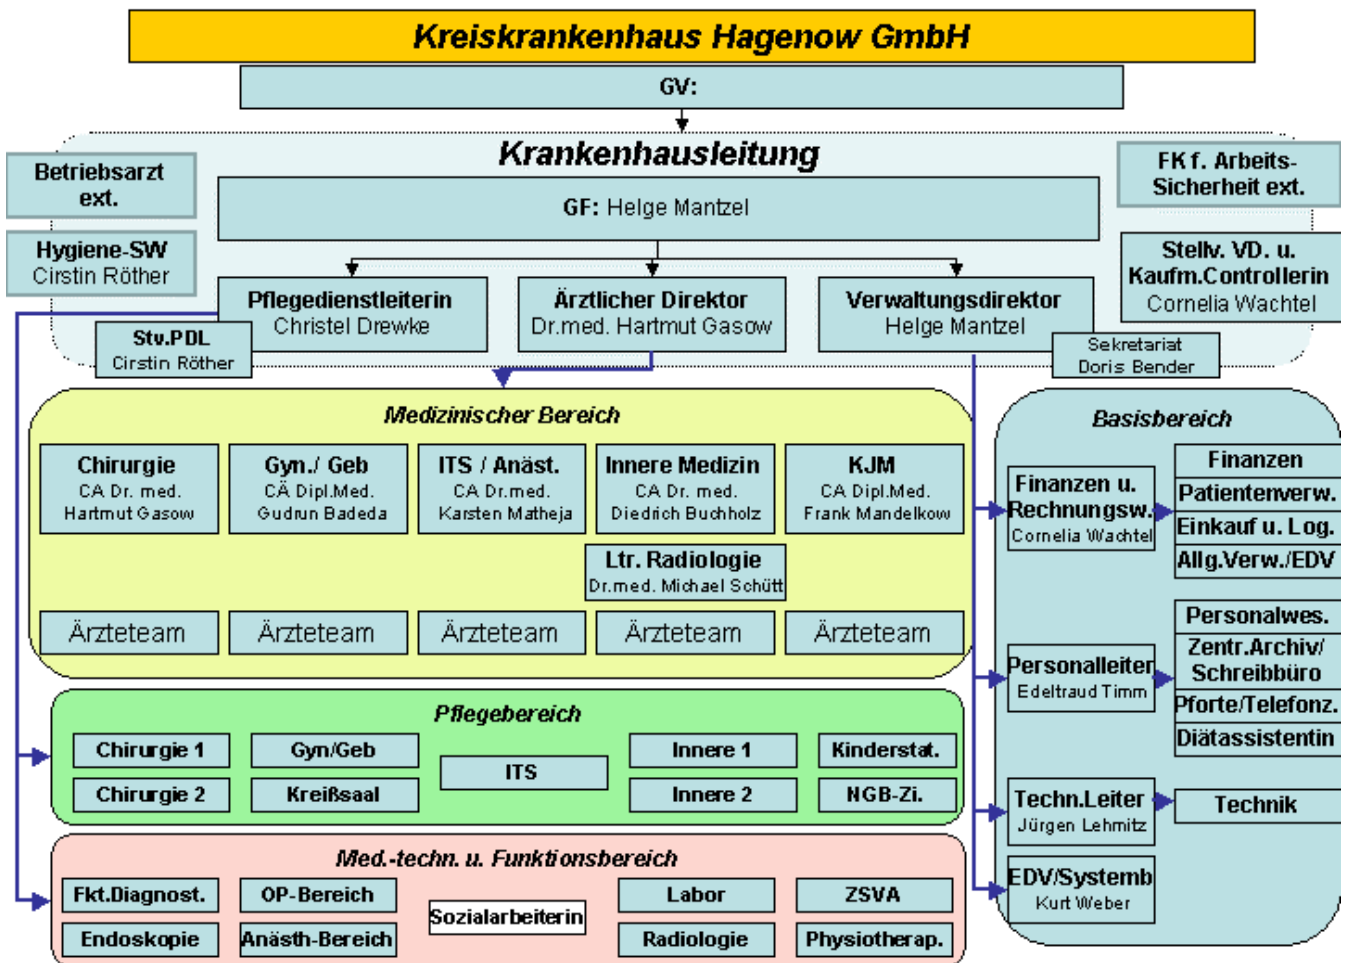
Kreiskrankenhaus Hagenow GmbH

GV:

Krankenhausleitung

Betriebsarzt ext.

Hygiene-SW
Cirstin Röther

FK f. Arbeits-Sicherheit ext.

Stellv. VD. u. Kaufm.Controllerin
Cornelia Wachtel

GF: Helge Mantzel

Pflegedienstleiterin
Christel Drewke

Stv.PDL
Cirstin Röther

Ärztlicher Direktor
Dr.med. Hartmut Gasow

Verwaltungsdirektor
Helge Mantzel

Sekretariat
Doris Bender

Medizinischer Bereich

Chirurgie
CA Dr. med.
Hartmut Gasow

Gyn./ Geb
CÄ Dipl.Med.
Gudrun Badeda

ITS / Anäst.
CA Dr.med.
Karsten Matheja

Innere Medizin
CA Dr. med.
Diedrich Buchholz

KJM
CA Dipl.Med.
Frank Mandelkow

Ltr. Radiologie
Dr.med. Michael Schütt

Ärzteteam

Ärzteteam

Ärzteteam

Ärzteteam

Ärzteteam

Pflegebereich

Chirurgie 1

Gyn/Geb

ITS

Innere 1

Kinderstat.

Chirurgie 2

Kreißsaal

Innere 2

NGB-Zi.

Med.-techn. u. Funktionsbereich

Fkt.Diagnost.

OP-Bereich

Sozialarbeiterin

Labor

ZSVA

Endoskopie

Anästh-Bereich

Radiologie

Physiotherap.

Basisbereich

Finanzen u. Rechnungsw.
Cornelia Wachtel

Finanzen

Patientenverw.

Einkauf u. Log.

Allg.Verw./EDV

Personalleiter
Edeltraud Timm

Personalwes.

Zentr.Archiv/ Schreibbüro

Pforte/Telefonz.

Diätassistentin

Techn.Leiter
Jürgen Lehmitz

Technik

EDV/Systemb
Kurt Weber